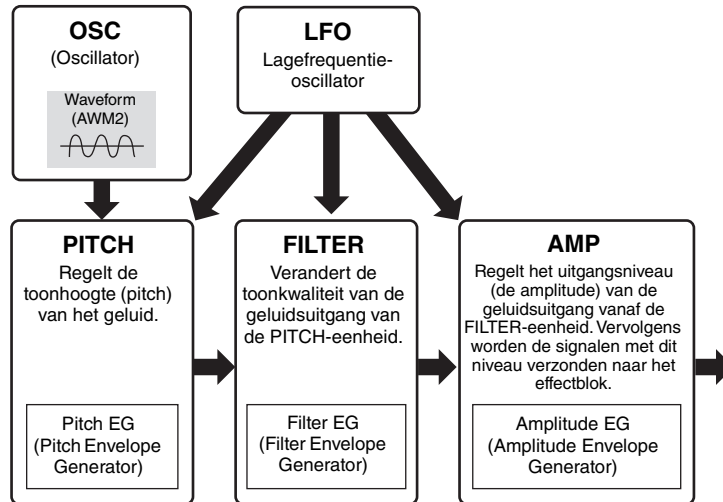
OSC
(Oscillator)

Waveform
(AWM2)

LFO
Lagefrequentieoscillator

PITCH
Regelt de toonhoogte (pitch) van het geluid.

Pitch EG
(Pitch Envelope Generator)

FILTER
Verandert de toonkwaliteit van de geluidsuitgang van de PITCH-eenheid.

Filter EG
(Filter Envelope Generator)

AMP
Regelt het uitgangsniveau (de amplitude) van de geluidsuitgang vanaf de FILTER-eenheid. Vervolgens worden de signalen met dit niveau verzonden naar het effectblok.

Amplitude EG
(Amplitude Envelope Generator)